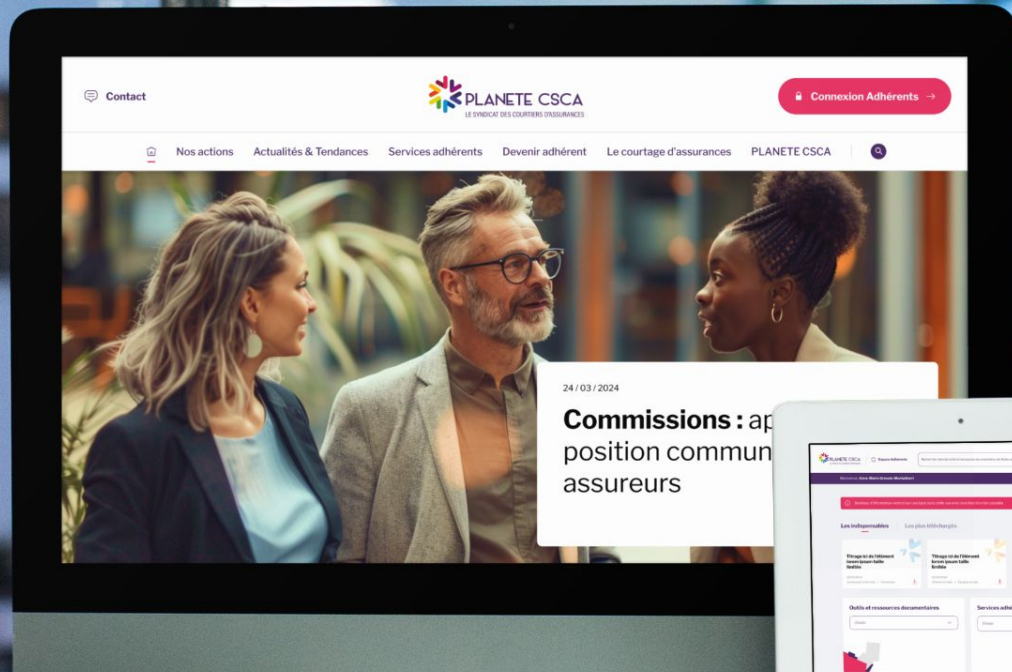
Contact

PLANETE CSCA
LE SYNDICAT DES COURTIERS D'ASSURANCES

Connexion Adhérents →

Nos actions   Actualités & Tendances   Services adhérents   Devenir adhérent   Le courtage d'assurances   PLANETE CSCA

24 / 03 / 2024

Commissions : ap
position commun
assureurs

PLANETE CSCA   Espace Adhérents

Les indispensables   Les plus téléchargés

Outils et ressources documentaires   Services adhé

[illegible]